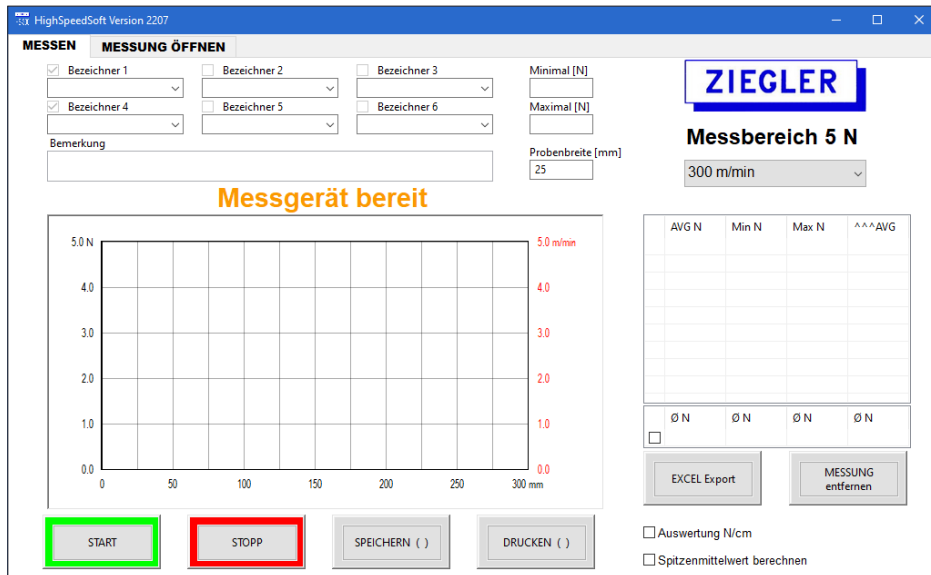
HighSpeedSoft Version 2207

MESSEN | MESSUNG ÖFFNEN

Bezeichner 1
Bezeichner 2
Bezeichner 3
Bezeichner 4
Bezeichner 5
Bezeichner 6
Bemerkung

Minimal [N]
Maximal [N]
Probenbreite [mm]
25

ZIEGLER

Messbereich 5 N

300 m/min

Messgerät bereit

5.0 N
4.0
3.0
2.0
1.0
0.0

5.0 m/min
4.0
3.0
2.0
1.0
0.0

0 50 100 150 200 250 300 mm

| | AVG N | Min N | Max N | ^^^AVG |
|---|---|---|---|---|

| | Ø N | Ø N | Ø N | Ø N |
|---|---|---|---|---|

EXCEL Export
MESSUNG entfernen

START
STOPP
SPEICHERN ( )
DRUCKEN ( )

Auswertung N/cm
Spitzenmittelwert berechnen